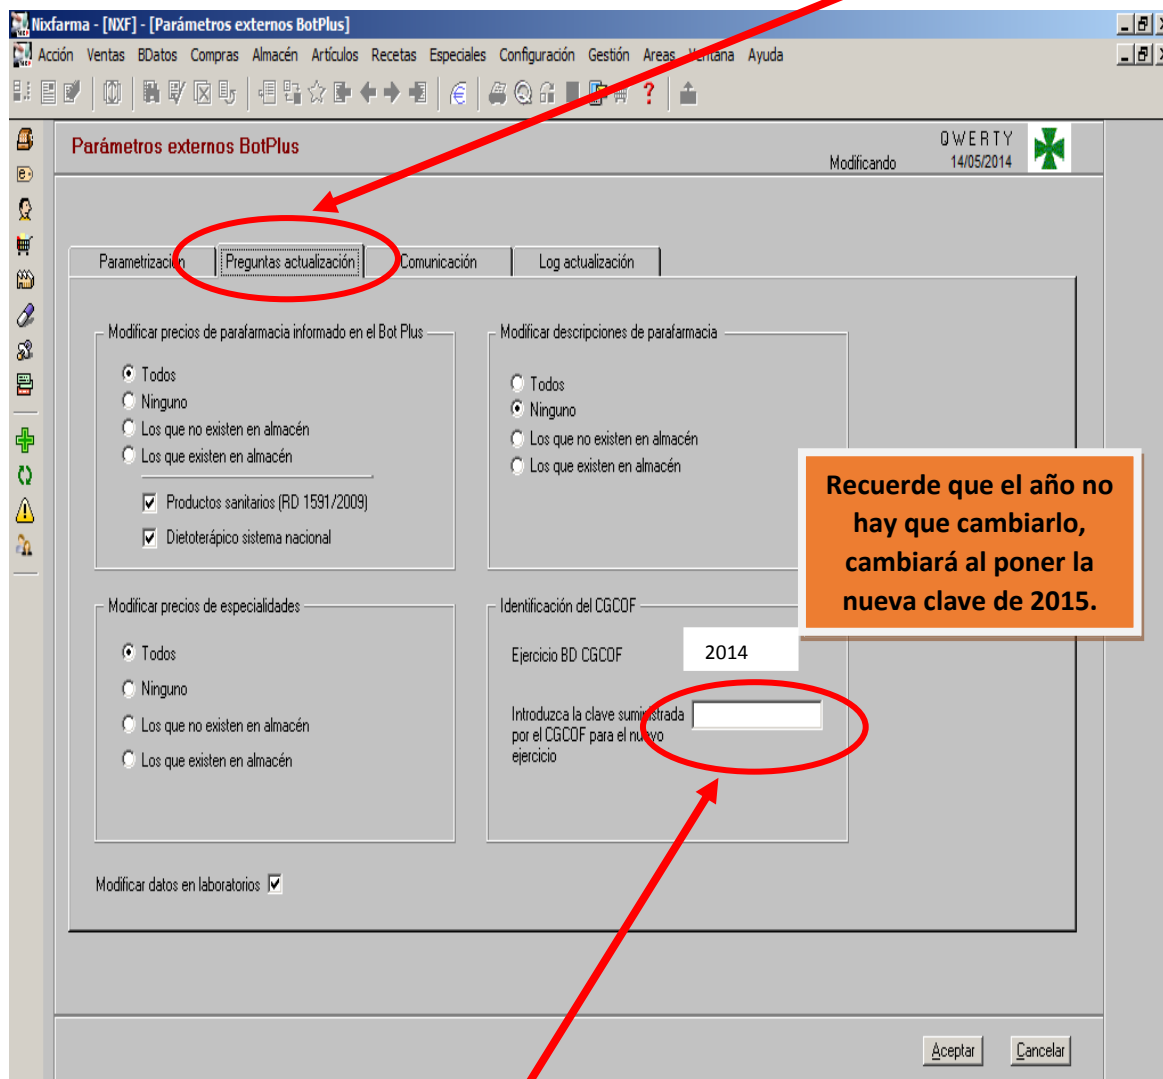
Nixfarma - [NXF] - [Parámetros externos BotPlus]

Acción Ventas BDatos Compras Almacén Artículos Recetas Especiales Configuración Gestión Areas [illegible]tana Ayuda

Parámetros externos BotPlus

QWERTY
Modificando 14/05/2014

Parametrizaci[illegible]n | Preguntas actualización | Comunicación | Log actualización

Modificar precios de parafarmacia informado en el Bot Plus
Todos
Ninguno
Los que no existen en almacén
Los que existen en almacén
Productos sanitarios (RD 1591/2009)
Dietoterápico sistema nacional

Modificar descripciones de parafarmacia
Todos
Ninguno
Los que no existen en almacén
Los que existen en almacén

Recuerde que el año no hay que cambiarlo, cambiará al poner la nueva clave de 2015.

Modificar precios de especialidades
Todos
Ninguno
Los que no existen en almacén
Los que existen en almacén

Identificación del CGCOF
Ejercicio BD CGCOF 2014
Introduzca la clave sumi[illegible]strada por el CGCOF para el nu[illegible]vo ejercicio

Modificar datos en laboratorios

Aceptar Cancelar